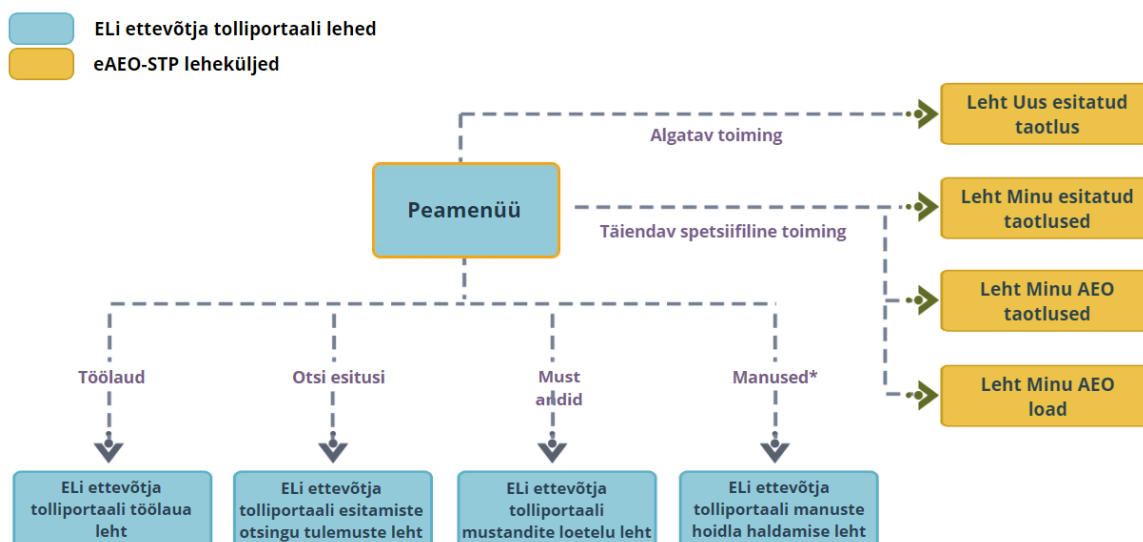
ELi ettevõtja tolliportaali lehed
eAEO-STP leheküljed

Leht Uus esitatud taotlus
Algatav toiming
Leht Minu esitatud taotlused
Peamenüü
Täiendav spetsiifiline toiming
Leht Minu AEO taotlused
Leht Minu AEO load

Töölaud
Otsi esitusi
Must andid
Manused*

ELi ettevõtja tolliportaali töölaua leht
ELi ettevõtja tolliportaali esitamiste otsingu tulemuste leht
ELi ettevõtja tolliportaali mustandite loetelu leht
ELi ettevõtja tolliportaali manuste hoidla haldamise leht